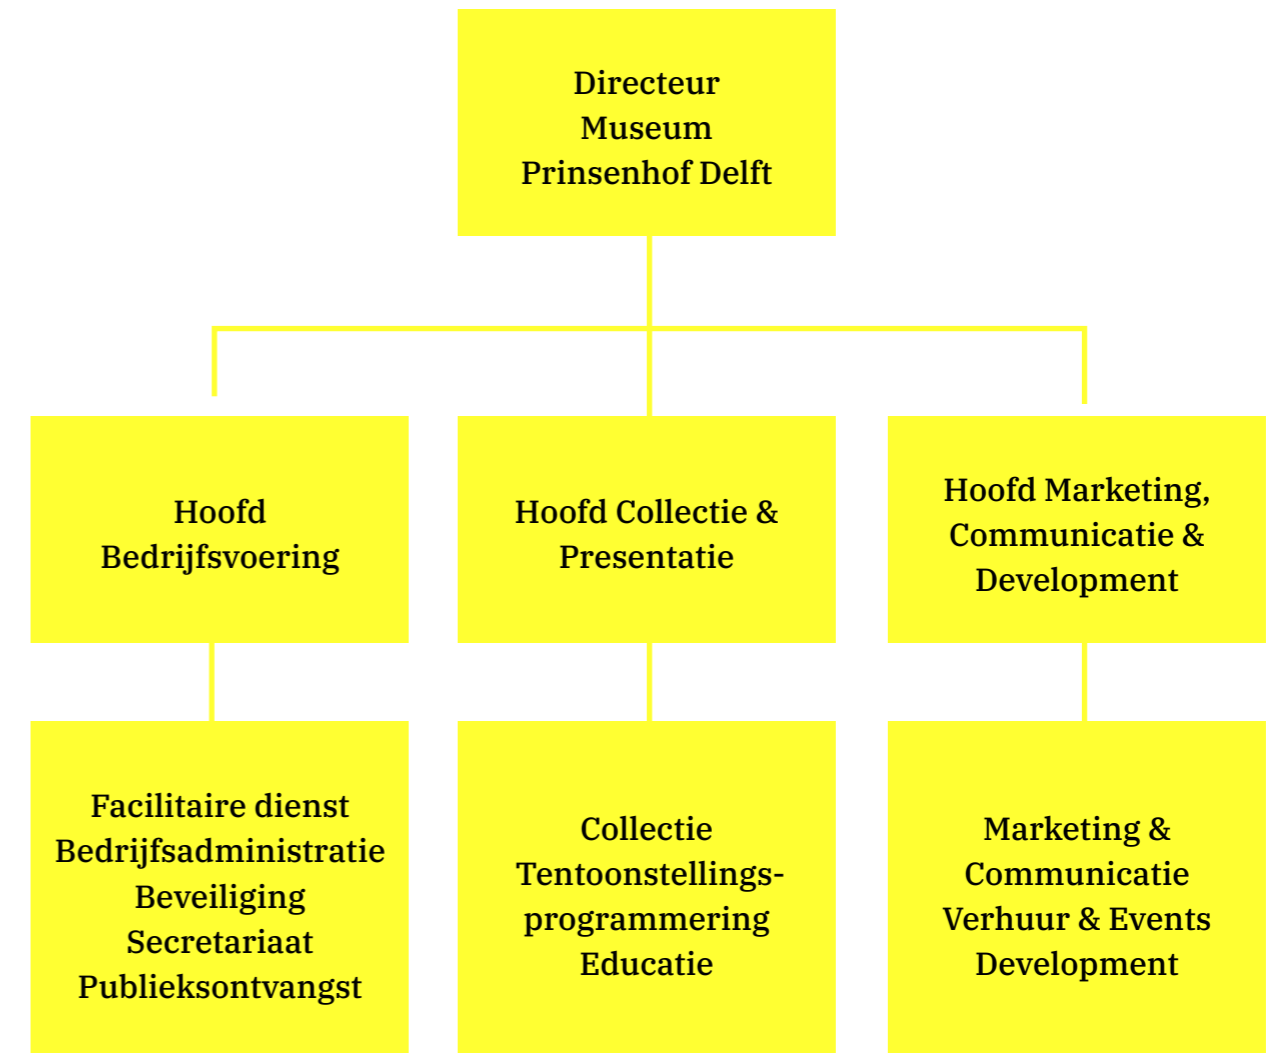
Directeur
Museum
Prinsenhof Delft

Hoofd
Bedrijfsvoering

Hoofd Collectie &
Presentatie

Hoofd Marketing,
Communicatie &
Development

Facilitaire dienst
Bedrijfsadministratie
Beveiliging
Secretariaat
Publieksontvangst

Collectie
Tentoonstellings-
programmering
Educatie

Marketing &
Communicatie
Verhuur & Events
Development